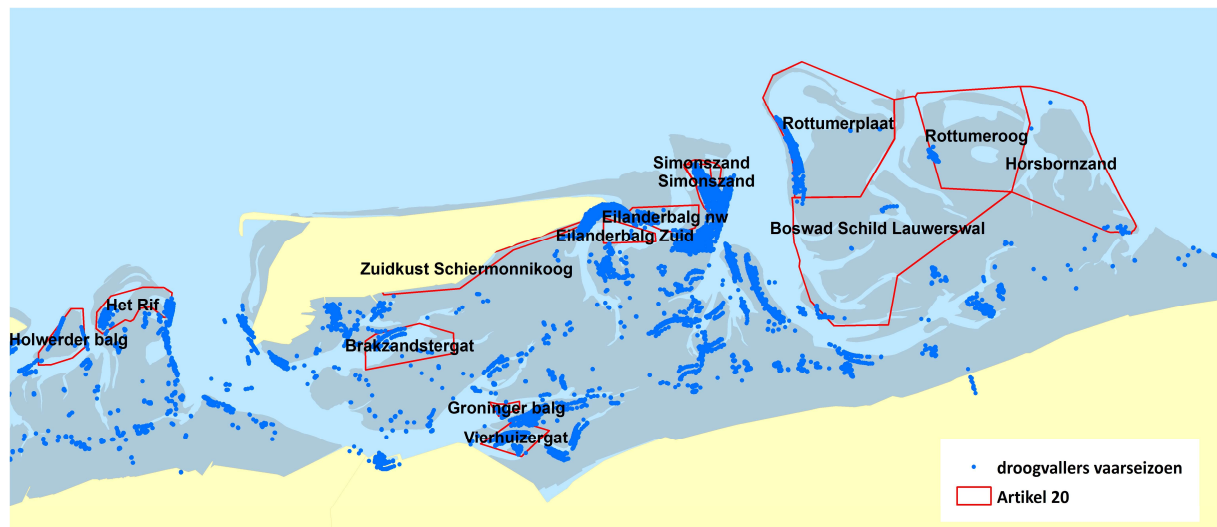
Simonszand
Simonszand
Rottumerplaat
Rottumeroog
Horsbornzand
Eilanderbalg nw
Eilanderbalg Zuid
Boswad Schild Lauwerswal
Zuidkust Schiermonnikoog
Het Rif
Holwerder balg
Brakzandstergat
Groninger balg
Vierhuizergat

droogvallers vaarseizoen
Artikel 20